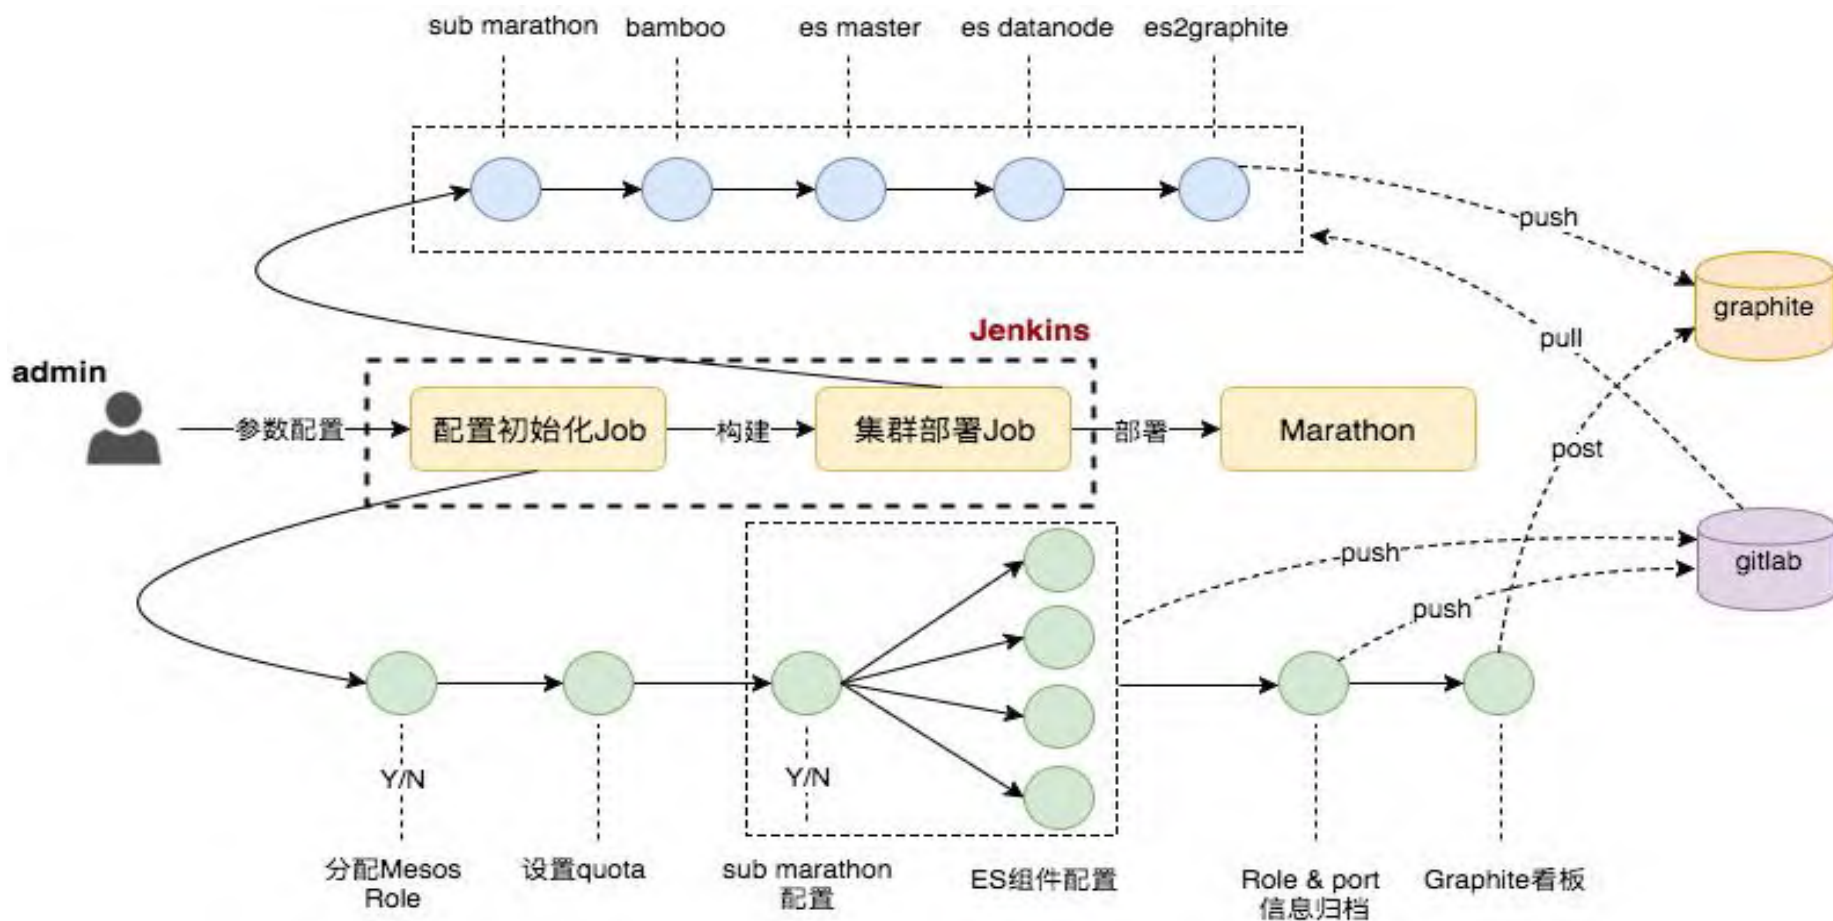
sub marathon
bamboo
es master
es datanode
es2graphite

push

graphite

pull

Jenkins

admin

参数配置

配置初始化Job

构建

集群部署Job

部署

Marathon

post

gitlab

push

push

Y/N

Y/N

分配Mesos Role

设置quota

sub marathon 配置

ES组件配置

Role & port 信息归档

Graphite看板